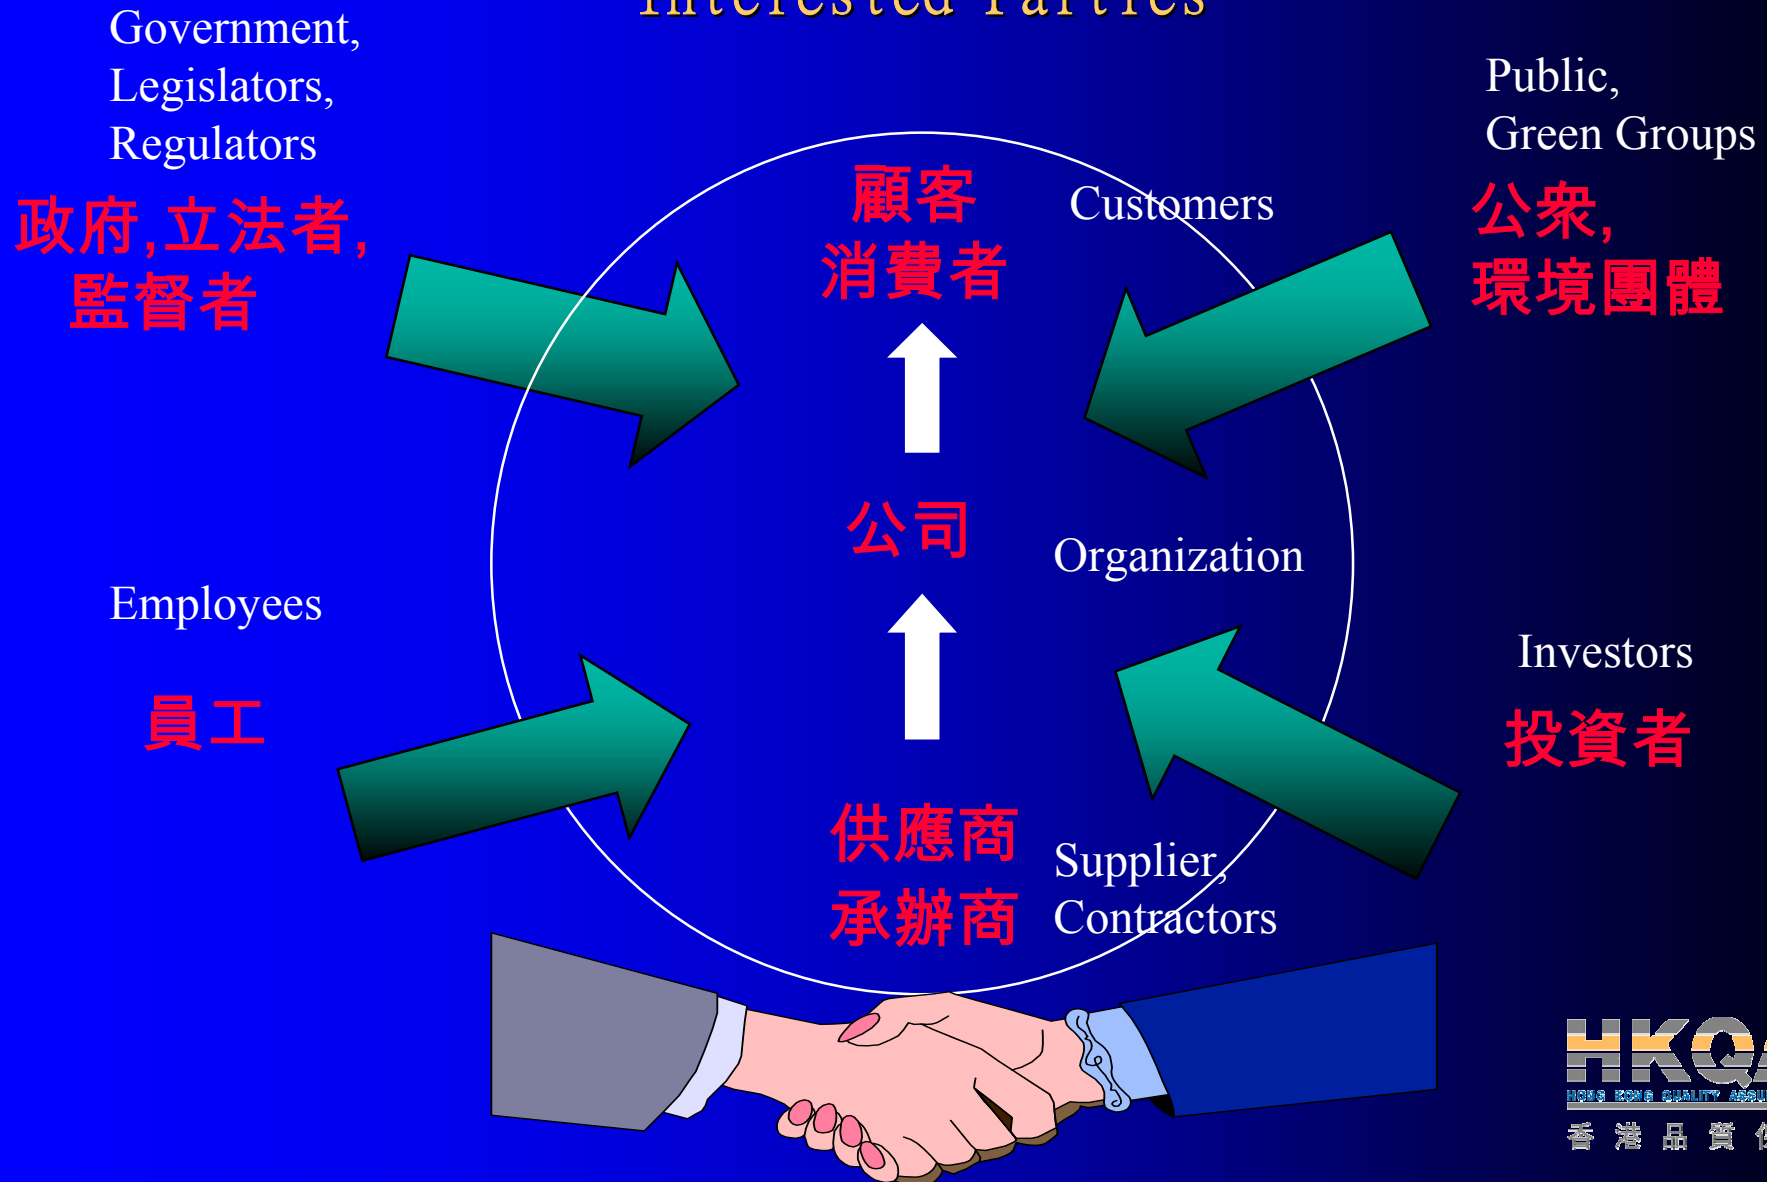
Interested Parties

Government, Legislators, Regulators

政府,立法者,
監督者

顧客
消費者

Customers

Public, Green Groups

公衆,
環境團體

公司

Organization

Employees

員工

Investors

投資者

供應商
承辦商

Supplier, Contractors

HKQ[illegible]
HONG KONG QUALITY ASSU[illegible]
香 港 品 質 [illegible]